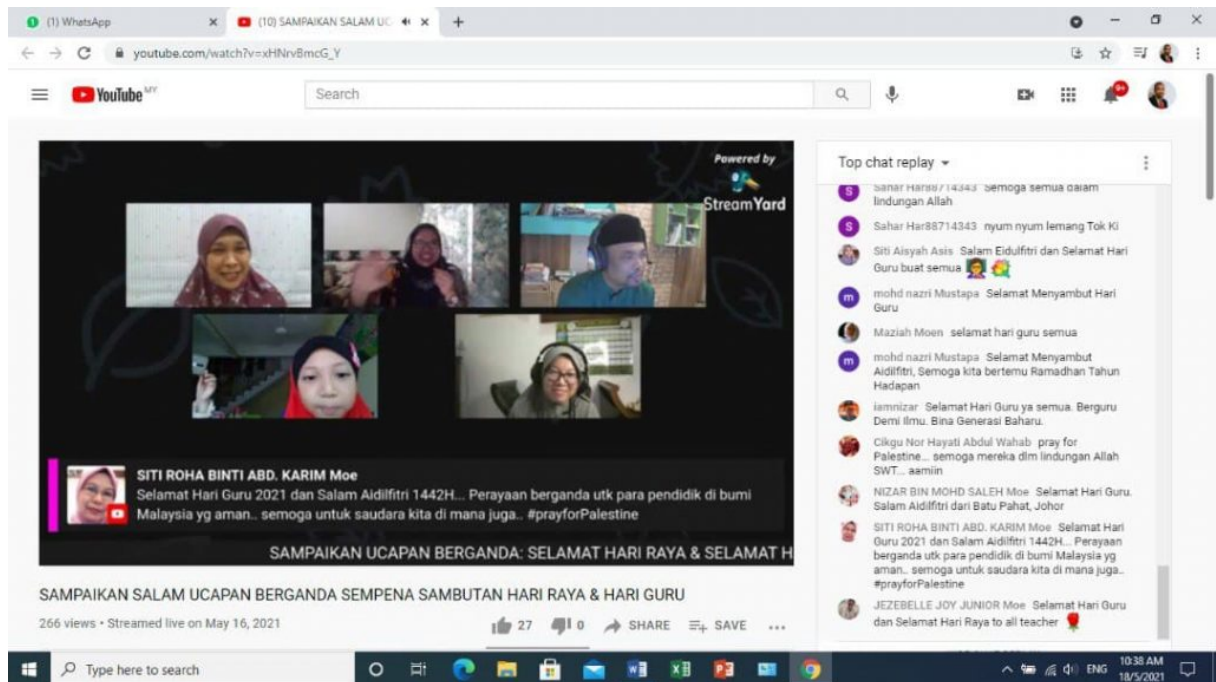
(1) WhatsApp ×
(10) SAMPAIKAN SALAM UC ×
+
youtube.com/watch?v=xHNrvBmcG_Y
YouTube MY
Search
99+

Powered by
StreamYard

SITI ROHA BINTI ABD. KARIM Moe
Selamat Hari Guru 2021 dan Salam Aidilfitri 1442H... Perayaan berganda utk para pendidik di bumi Malaysia yg aman.. semoga untuk saudara kita di mana juga.. #prayforPalestine

SAMPAIKAN UCAPAN BERGANDA: SELAMAT HARI RAYA & SELAMAT H

SAMPAIKAN SALAM UCAPAN BERGANDA SEMPENA SAMBUTAN HARI RAYA & HARI GURU
266 views • Streamed live on May 16, 2021
27 0 SHARE SAVE ...

Top chat replay
Sahar Har88714343 Semoga semua dalam lindungan Allah
Sahar Har88714343 nyum nyum lemang Tok Ki
Siti Aisyah Asis Salam Eidulfitri dan Selamat Hari Guru buat semua
mohd nazri Mustapa Selamat Menyambut Hari Guru
Maziah Moen selamat hari guru semua
mohd nazri Mustapa Selamat Menyambut Aidilfitri, Semoga kita bertemu Ramadhan Tahun Hadapan
iamnizar Selamat Hari Guru ya semua. Berguru Demi Ilmu. Bina Generasi Baharu.
Cikgu Nor Hayati Abdul Wahab pray for Palestine... semoga mereka dlm lindungan Allah SWT... aamiin
NIZAR BIN MOHD SALEH Moe Selamat Hari Guru. Salam Aidilfitri dari Batu Pahat, Johor
SITI ROHA BINTI ABD. KARIM Moe Selamat Hari Guru 2021 dan Salam Aidilfitri 1442H... Perayaan berganda utk para pendidik di bumi Malaysia yg aman.. semoga untuk saudara kita di mana juga.. #prayforPalestine
JEZEBELLE JOY JUNIOR Moe Selamat Hari Guru dan Selamat Hari Raya to all teacher

Type here to search
ENG 10:38 AM 18/5/2021